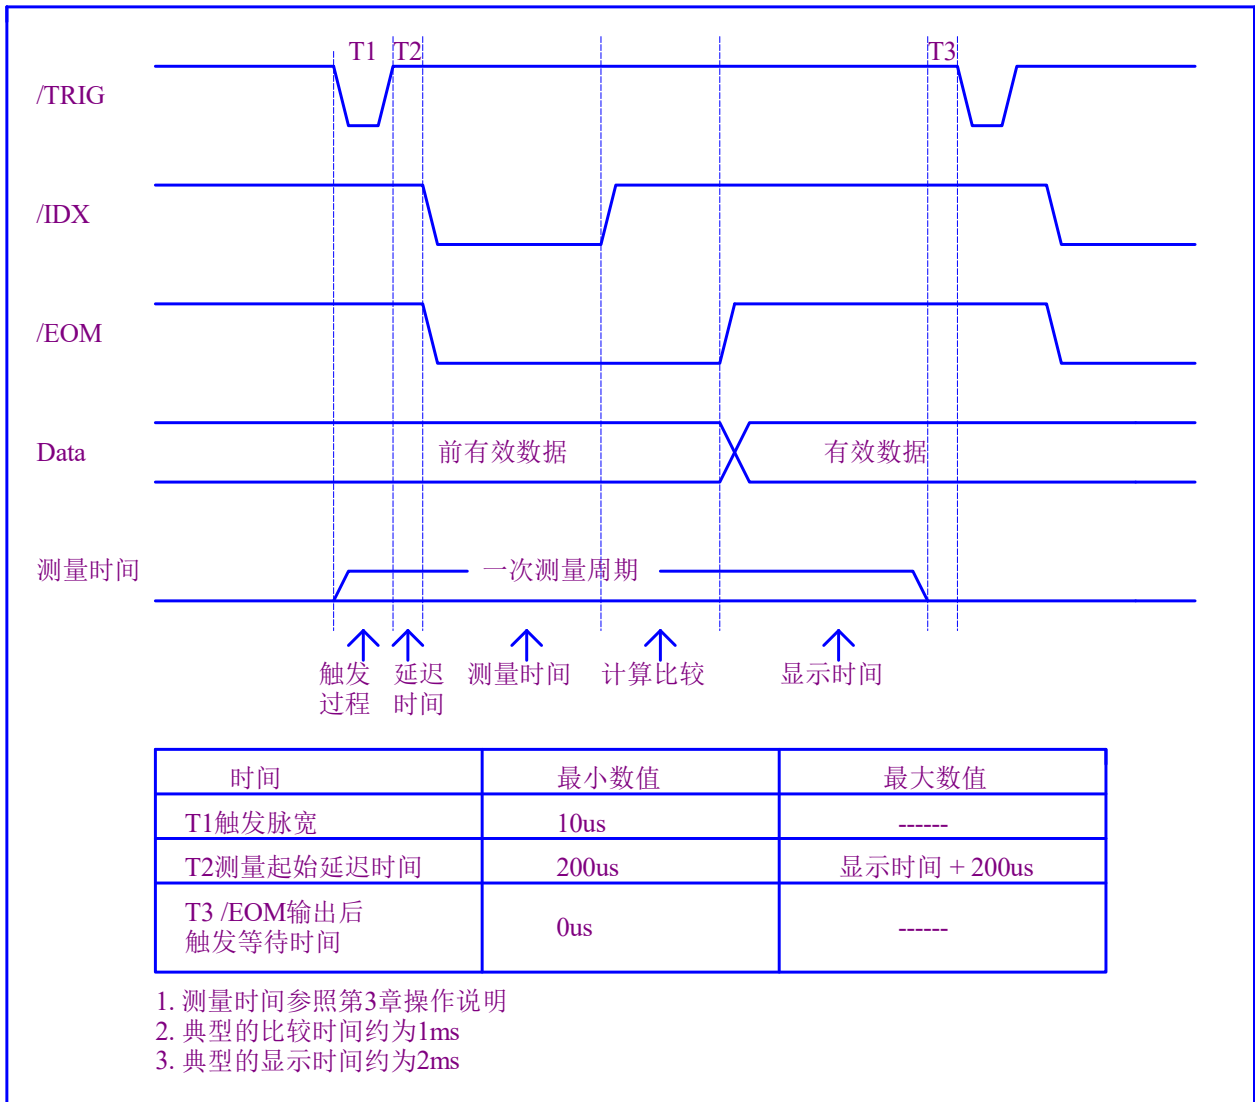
T1 T2 T3

/TRIG

/IDX

/EOM

Data

前有效数据

有效数据

测量时间

一次测量周期

触发过程 延迟时间 测量时间 计算比较 显示时间

| 时间 | 最小数值 | 最大数值 |
|---|---|---|
| T1触发脉宽 | 10us | ------ |
| T2测量起始延迟时间 | 200us | 显示时间 + 200us |
| T3 /EOM输出后触发等待时间 | 0us | ------ |

1. 测量时间参照第3章操作说明
2. 典型的比较时间约为1ms
3. 典型的显示时间约为2ms